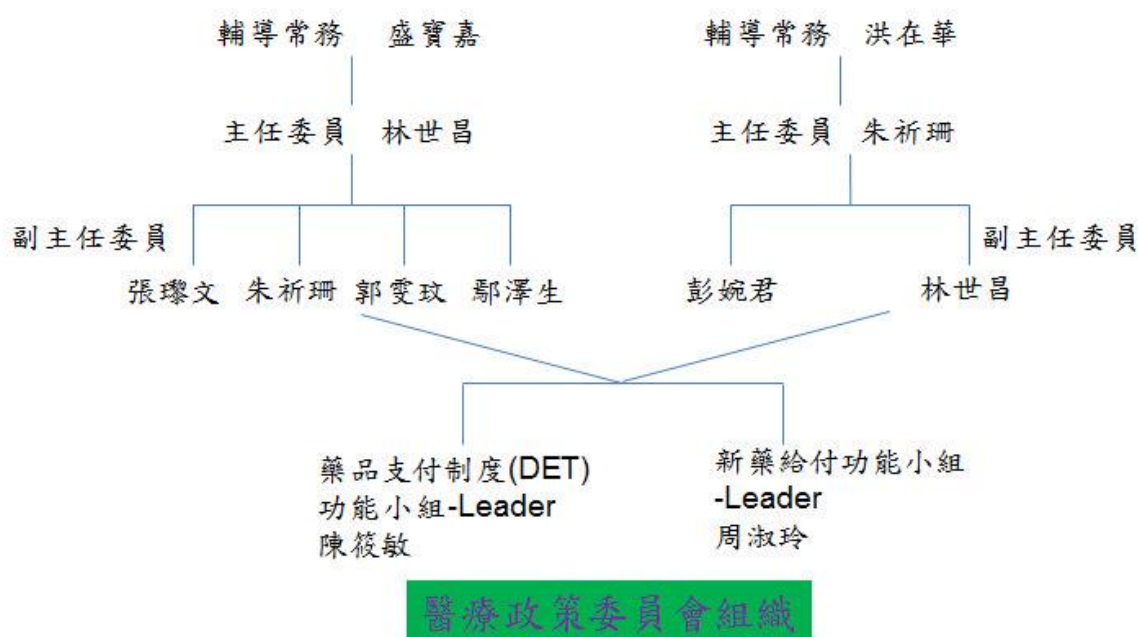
輔導常務 盛寶嘉

主任委員 林世昌

副主任委員

張�György文 朱祈珊 郭雯玟 鄢澤生

輔導常務 洪在華

主任委員 朱祈珊

副主任委員

彭婉君 林世昌

藥品支付制度(DET)
功能小組-Leader
陳筱敏

新藥給付功能小組
-Leader
周淑玲

醫療政策委員會組織